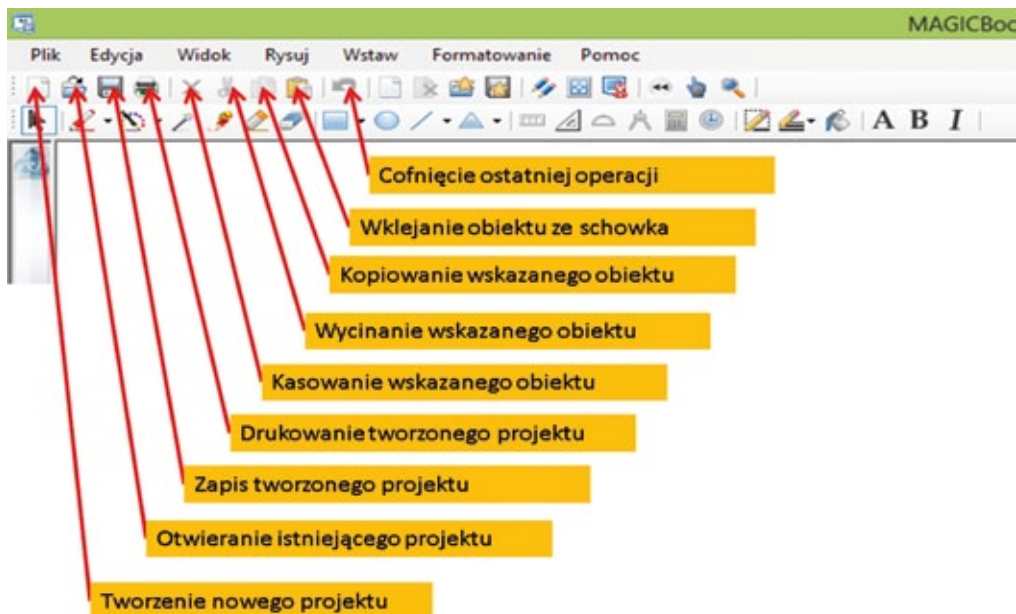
MAGICBoo

Plik Edycja Widok Rysuj Wstaw Formatowanie Pomoc

A B I

Cofnięcie ostatniej operacji

Wklejanie obiektu ze schowka

Kopiowanie wskazanego obiektu

Wycinanie wskazanego obiektu

Kasowanie wskazanego obiektu

Drukowanie tworzonego projektu

Zapis tworzonego projektu

Otwieranie istniejącego projektu

Tworzenie nowego projektu